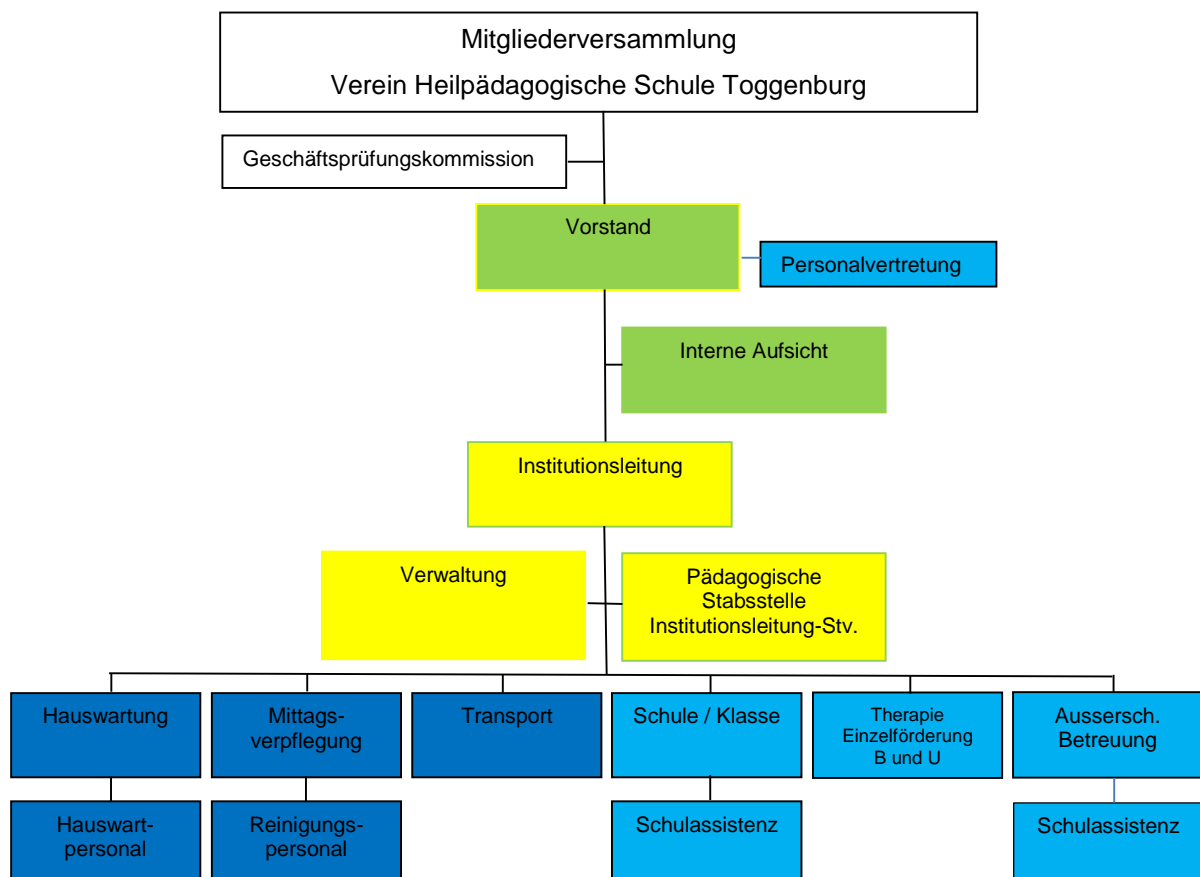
Mitgliederversammlung

Verein Heilpädagogische Schule Toggenburg

Geschäftsprüfungskommission

Vorstand

Personalvertretung

Interne Aufsicht

Institutionsleitung

Verwaltung

Pädagogische Stabsstelle Institutionsleitung-Stv.

Hauswartung

Mittagsverpflegung

Transport

Schule / Klasse

Therapie Einzelförderung B und U

Aussersch. Betreuung

Hauswartpersonal

Reinigungspersonal

Schulassistenz

Schulassistenz